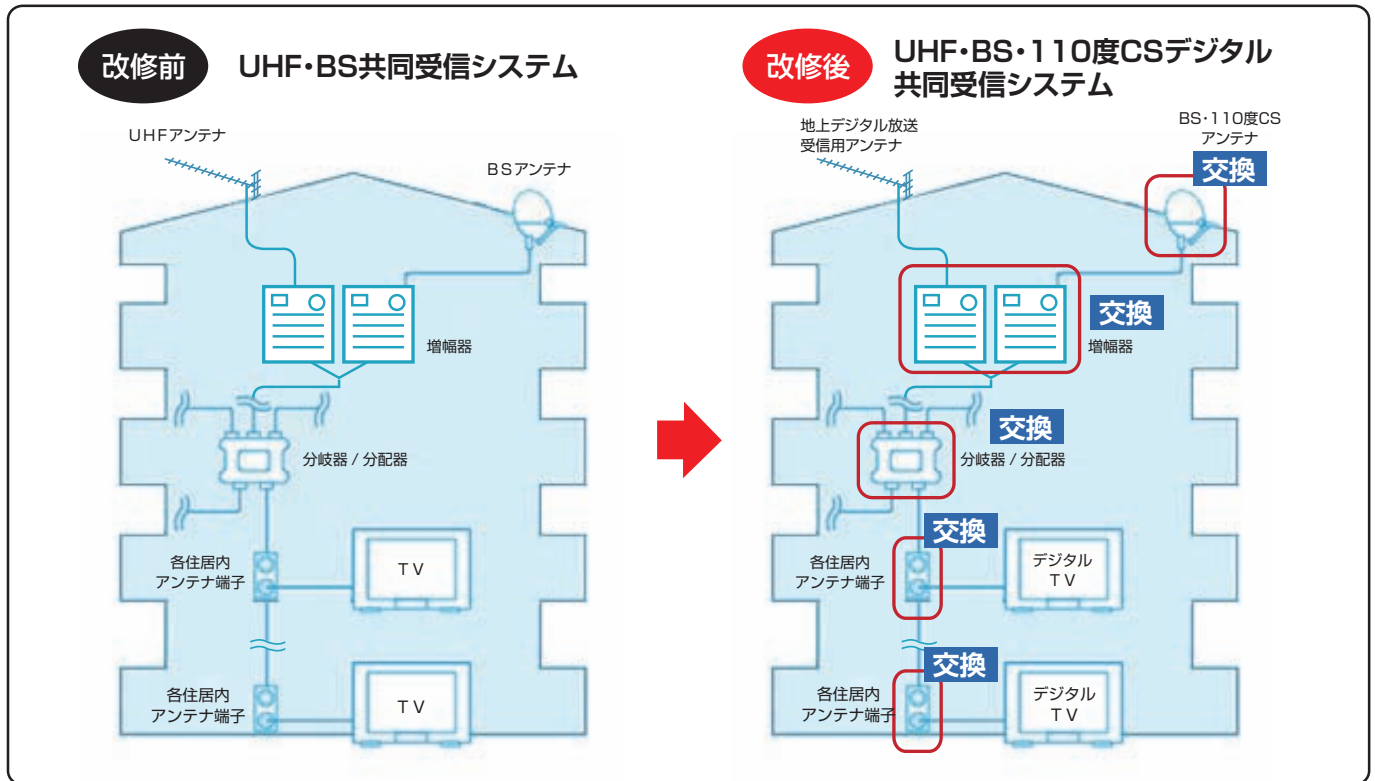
改修前 UHF・BS共同受信システム

UHFアンテナ

BSアンテナ

増幅器

分岐器 / 分配器

各住居内アンテナ端子

TV

各住居内アンテナ端子

TV

改修後 UHF・BS・110度CSデジタル共同受信システム

地上デジタル放送受信用アンテナ

BS・110度CSアンテナ

交換

交換

増幅器

交換

分岐器 / 分配器

交換

各住居内アンテナ端子

デジタルTV

交換

各住居内アンテナ端子

デジタルTV